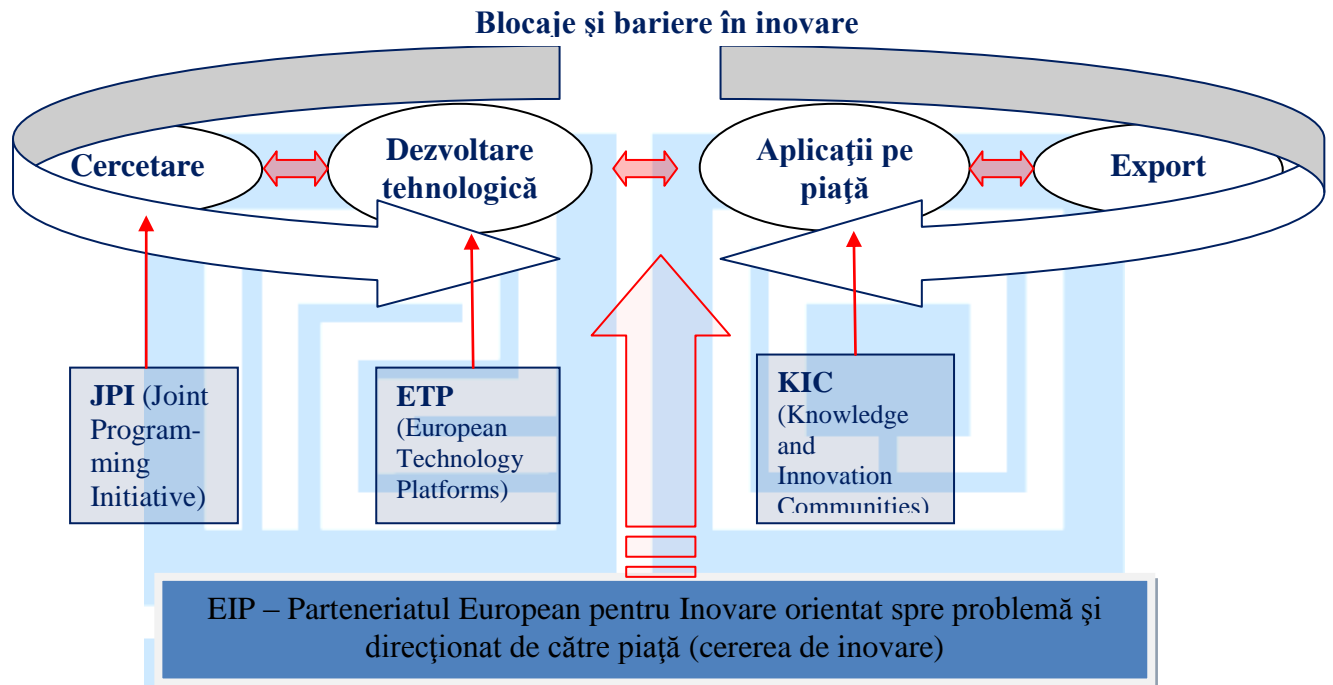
Blocaje şi bariere în inovare

Cercetare

Dezvoltare tehnologică

Aplicaţii pe piaţă

Export

JPI (Joint Programming Initiative)

ETP (European Technology Platforms)

KIC (Knowledge and Innovation Communities)

EIP – Parteneriatul European pentru Inovare orientat spre problemă şi direcţionat de către piaţă (cererea de inovare)